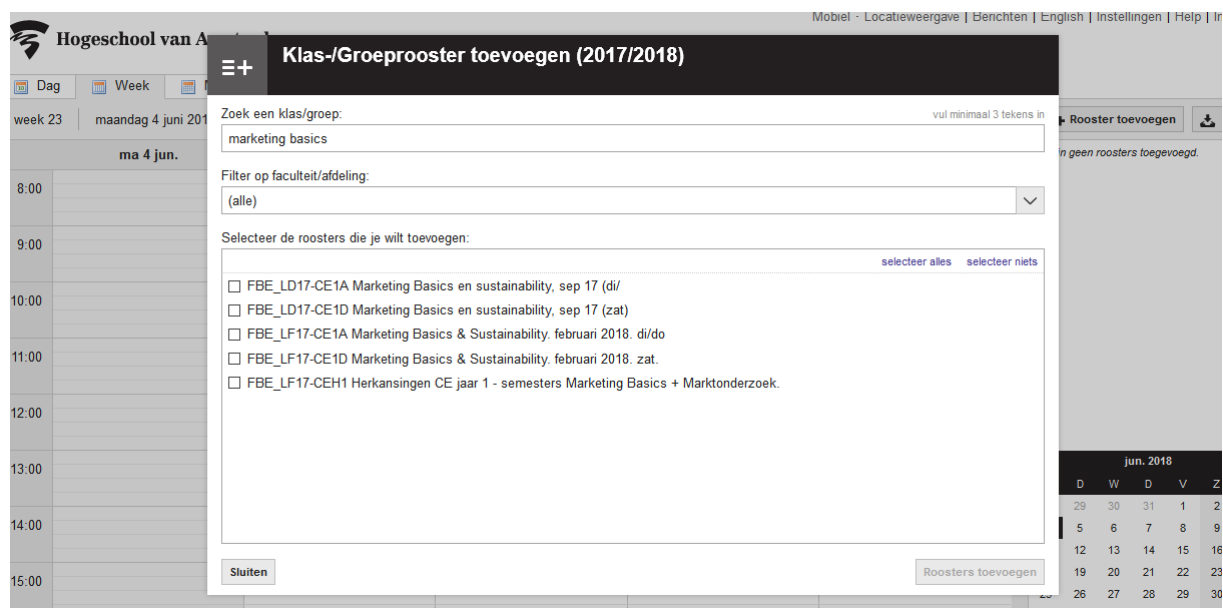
Hogeschool van A

Mobiel · Locatieweergave | Berichten | English | Instellingen | Help | I

Dag
Week

week 23
maandag 4 juni 201

ma 4 jun.

8:00
9:00
10:00
11:00
12:00
13:00
14:00
15:00

Klas-/Groeprooster toevoegen (2017/2018)

Zoek een klas/groep:
vul minimaal 3 tekens in
marketing basics

Filter op faculteit/afdeling:
(alle)

Selecteer de roosters die je wilt toevoegen:
selecteer alles
selecteer niets

☐ FBE_LD17-CE1A Marketing Basics en sustainability, sep 17 (di/
☐ FBE_LD17-CE1D Marketing Basics en sustainability, sep 17 (zat)
☐ FBE_LF17-CE1A Marketing Basics & Sustainability. februari 2018. di/do
☐ FBE_LF17-CE1D Marketing Basics & Sustainability. februari 2018. zat.
☐ FBE_LF17-CEH1 Herkansingen CE jaar 1 - semesters Marketing Basics + Marktonderzoek.

Sluiten
Roosters toevoegen

Rooster toevoegen

n geen roosters toegevoegd.

jun. 2018

| D | W | D | V | Z |
|---|---|---|---|---|
| 29 | 30 | 31 | 1 | 2 |
| 5 | 6 | 7 | 8 | 9 |
| 12 | 13 | 14 | 15 | 16 |
| 19 | 20 | 21 | 22 | 23 |
| 26 | 27 | 28 | 29 | 30 |